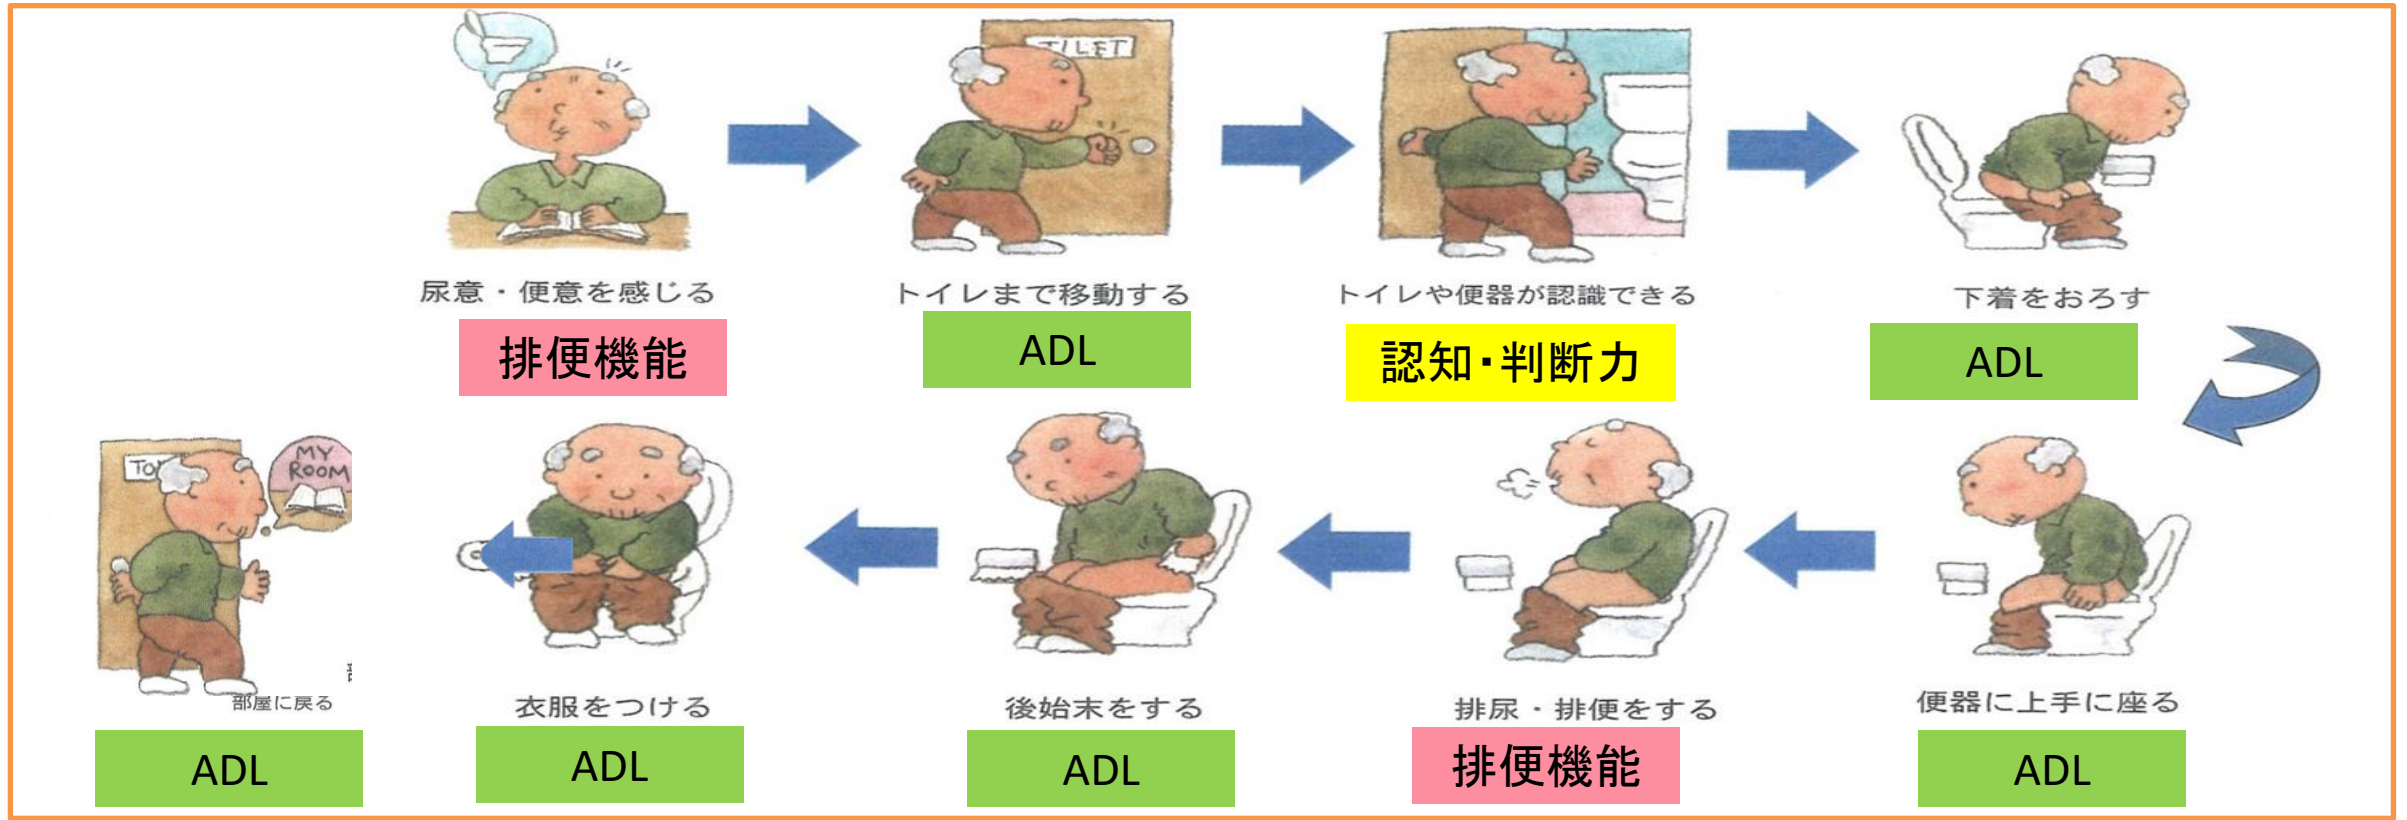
TILET

尿意・便意を感じる
排便機能

トイレまで移動する
ADL

トイレや便器が認識できる
認知・判断力

下着をおろす
ADL

便器に上手に座る
ADL

排尿・排便をする
排便機能

後始末をする
ADL

衣服をつける
ADL

TO

MY ROOM

部屋に戻る
ADL